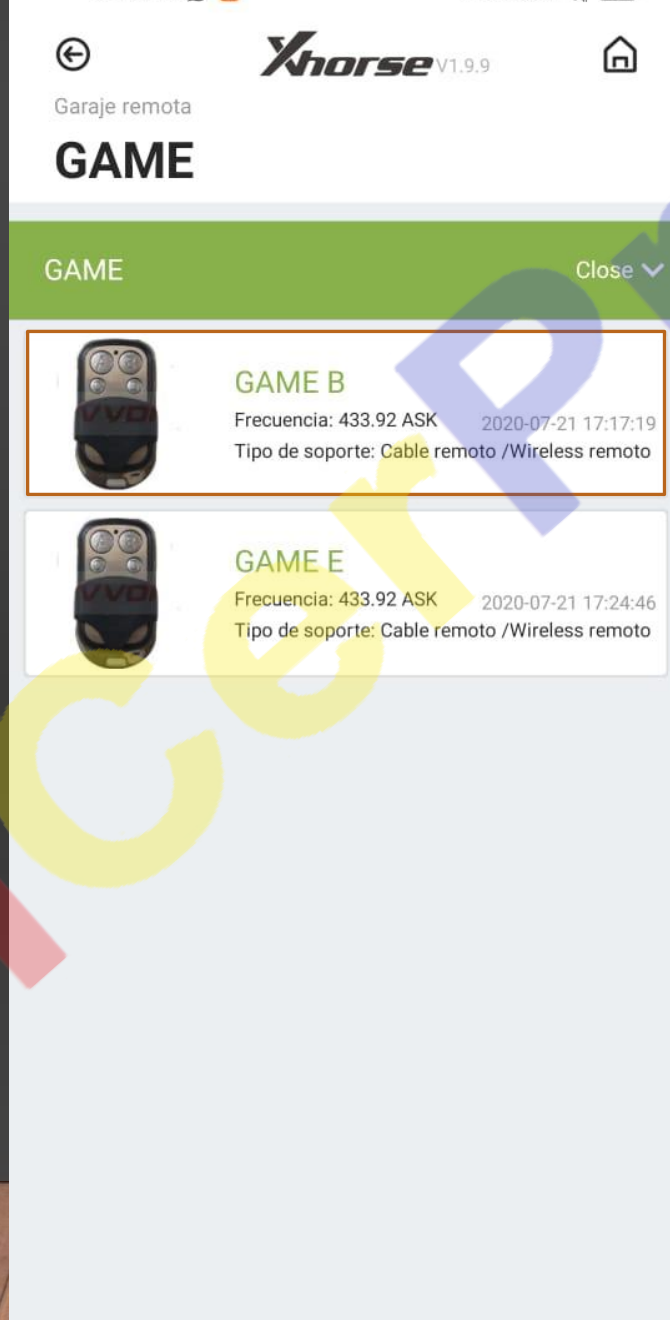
Xhorse V1.9.9

Garaje remota

GAME

GAME

Close

VVDI

GAME B

Frecuencia: 433.92 ASK

2020-07-21 17:17:19

Tipo de soporte: Cable remoto /Wireless remoto

VVDI

GAME E

Frecuencia: 433.92 ASK

2020-07-21 17:24:46

Tipo de soporte: Cable remoto /Wireless remoto